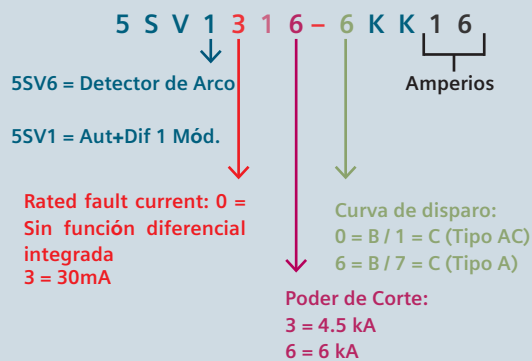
5 S V 1 3 1 6 – 6 K K 1 6

5SV6 = Detector de Arco

5SV1 = Aut+Dif 1 Mód.

Amperios

Rated fault current: 0 = Sin función diferencial integrada
3 = 30mA

Curva de disparo:
0 = B / 1 = C (Tipo AC)
6 = B / 7 = C (Tipo A)

Poder de Corte:
3 = 4.5 kA
6 = 6 kA